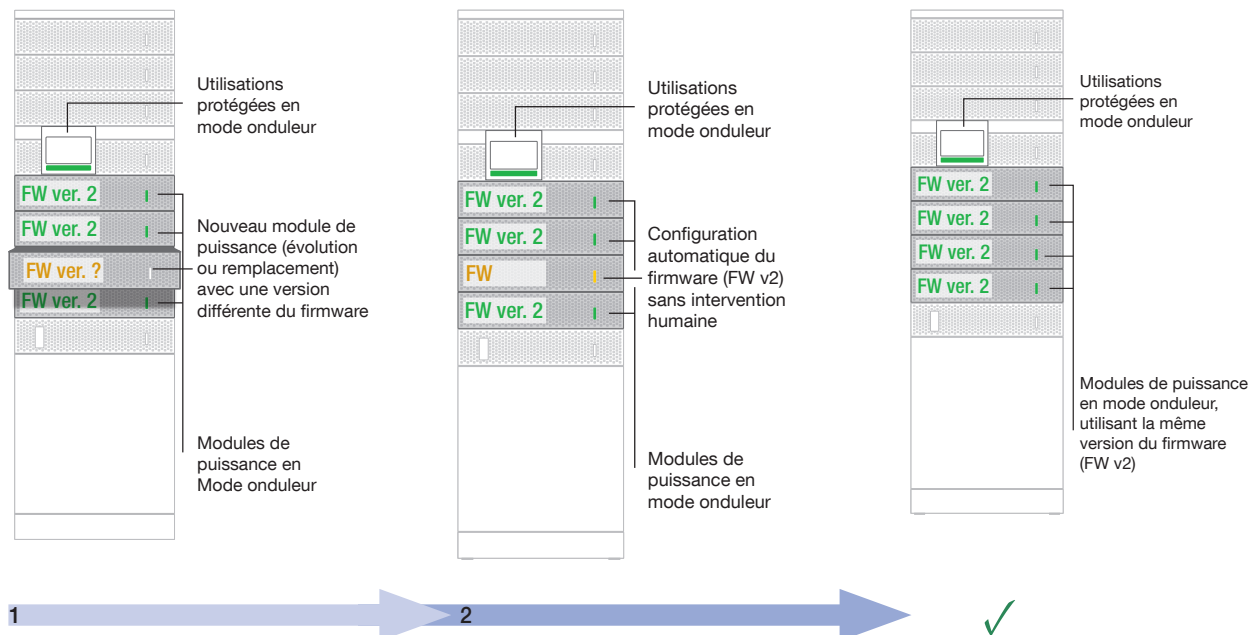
FW ver. 2

FW ver. 2

FW ver. ?

FW ver. 2

Utilisations protégées en mode onduleur

Nouveau module de puissance (évolution ou remplacement) avec une version différente du firmware

Modules de puissance en Mode onduleur

FW ver. 2

FW ver. 2

FW

FW ver. 2

Utilisations protégées en mode onduleur

Configuration automatique du firmware (FW v2) sans intervention humaine

Modules de puissance en mode onduleur

FW ver. 2

FW ver. 2

FW ver. 2

FW ver. 2

Utilisations protégées en mode onduleur

Modules de puissance en mode onduleur, utilisant la même version du firmware (FW v2)

1

2

✓